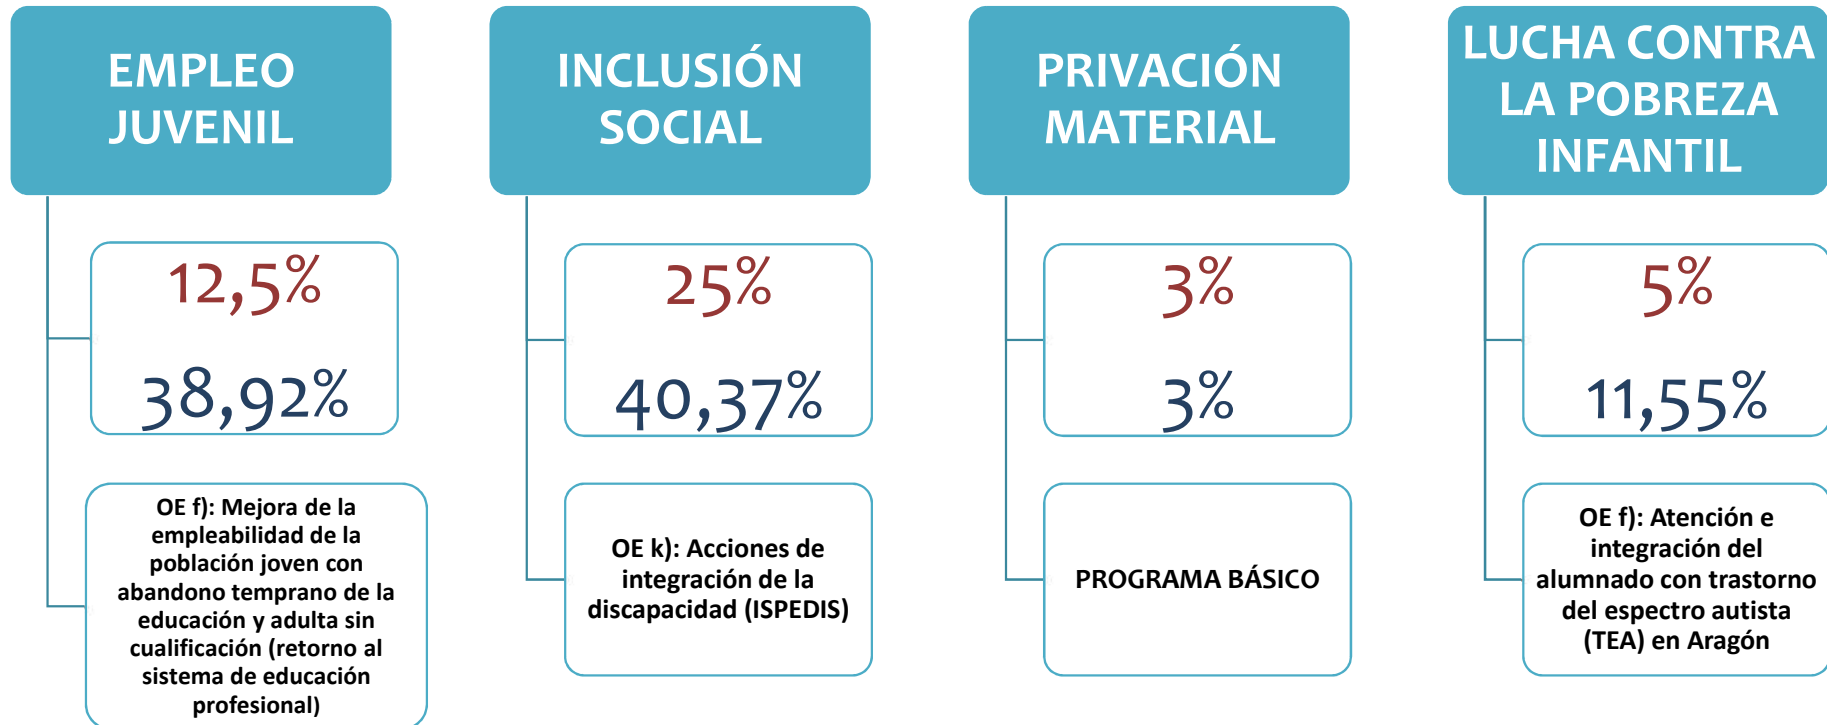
EMPLEO JUVENIL

12,5%

38,92%

OE f): Mejora de la empleabilidad de la población joven con abandono temprano de la educación y adulta sin cualificación (retorno al sistema de educación profesional)

INCLUSIÓN SOCIAL

25%

40,37%

OE k): Acciones de integración de la discapacidad (ISPEDIS)

PRIVACIÓN MATERIAL

3%

3%

PROGRAMA BÁSICO

LUCHA CONTRA LA POBREZA INFANTIL

5%

11,55%

OE f): Atención e integración del alumnado con trastorno del espectro autista (TEA) en Aragón